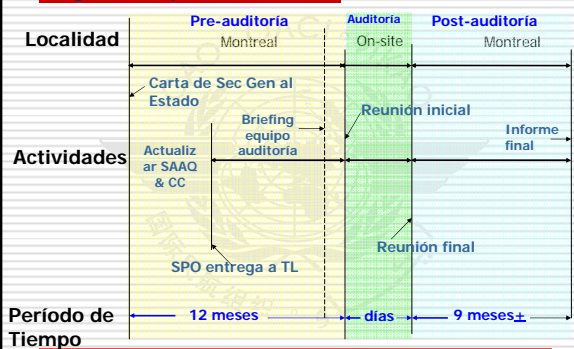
Pre-auditoría

Auditoría

Post-auditoría

Localidad

Montreal

On-site

Montreal

Carta de Sec Gen al Estado

Briefing equipo auditoría

Reunión inicial

Informe final

Actividades

Actualizar SAAQ & CC

Reunión final

SPO entrega a TL

Período de Tiempo

12 meses

días

9 meses±